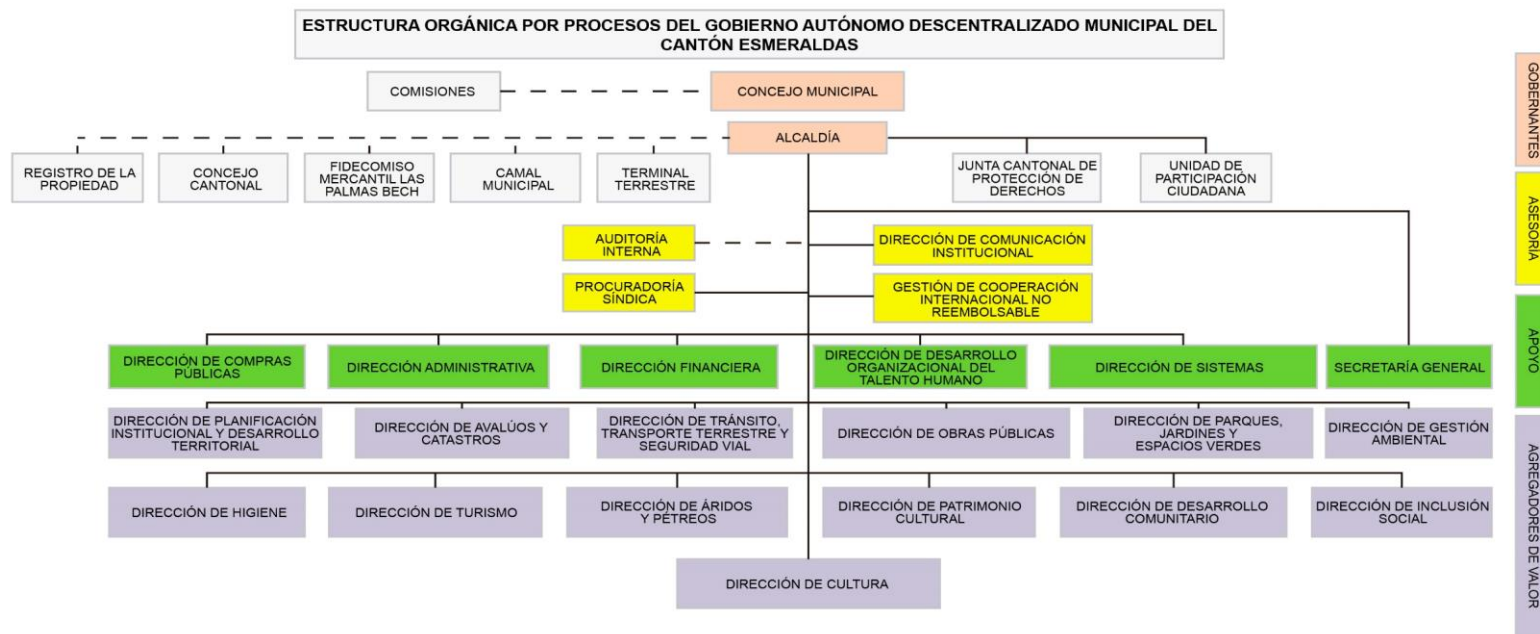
ESTRUCTURA ORGÁNICA POR PROCESOS DEL GOBIERNO AUTÓNOMO DESCENTRALIZADO MUNICIPAL DEL CANTÓN ESMERALDAS

COMISIONES

CONCEJO MUNICIPAL

ALCALDÍA

REGISTRO DE LA PROPIEDAD

CONCEJO CANTONAL

FIDECOMISO MERCANTIL LAS PALMAS BECH

CAMAL MUNICIPAL

TERMINAL TERRESTRE

JUNTA CANTONAL DE PROTECCIÓN DE DERECHOS

UNIDAD DE PARTICIPACIÓN CIUDADANA

AUDITORÍA INTERNA

DIRECCIÓN DE COMUNICACIÓN INSTITUCIONAL

PROCURADORÍA SÍNDICA

GESTIÓN DE COOPERACIÓN INTERNACIONAL NO REEMBOLSABLE

DIRECCIÓN DE COMPRAS PÚBLICAS

DIRECCIÓN ADMINISTRATIVA

DIRECCIÓN FINANCIERA

DIRECCIÓN DE DESARROLLO ORGANIZACIONAL DEL TALENTO HUMANO

DIRECCIÓN DE SISTEMAS

SECRETARÍA GENERAL

DIRECCIÓN DE PLANIFICACIÓN INSTITUCIONAL Y DESARROLLO TERRITORIAL

DIRECCIÓN DE AVALÚOS Y CATASTROS

DIRECCIÓN DE TRÁNSITO, TRANSPORTE TERRESTRE Y SEGURIDAD VIAL

DIRECCIÓN DE OBRAS PÚBLICAS

DIRECCIÓN DE PARQUES, JARDINES Y ESPACIOS VERDES

DIRECCIÓN DE GESTIÓN AMBIENTAL

DIRECCIÓN DE HIGIENE

DIRECCIÓN DE TURISMO

DIRECCIÓN DE ÁRIDOS Y PÉTREOS

DIRECCIÓN DE PATRIMONIO CULTURAL

DIRECCIÓN DE DESARROLLO COMUNITARIO

DIRECCIÓN DE INCLUSIÓN SOCIAL

DIRECCIÓN DE CULTURA

GOBERNANTES

ASESORÍA

APOYO

AGREGADORES DE VALOR